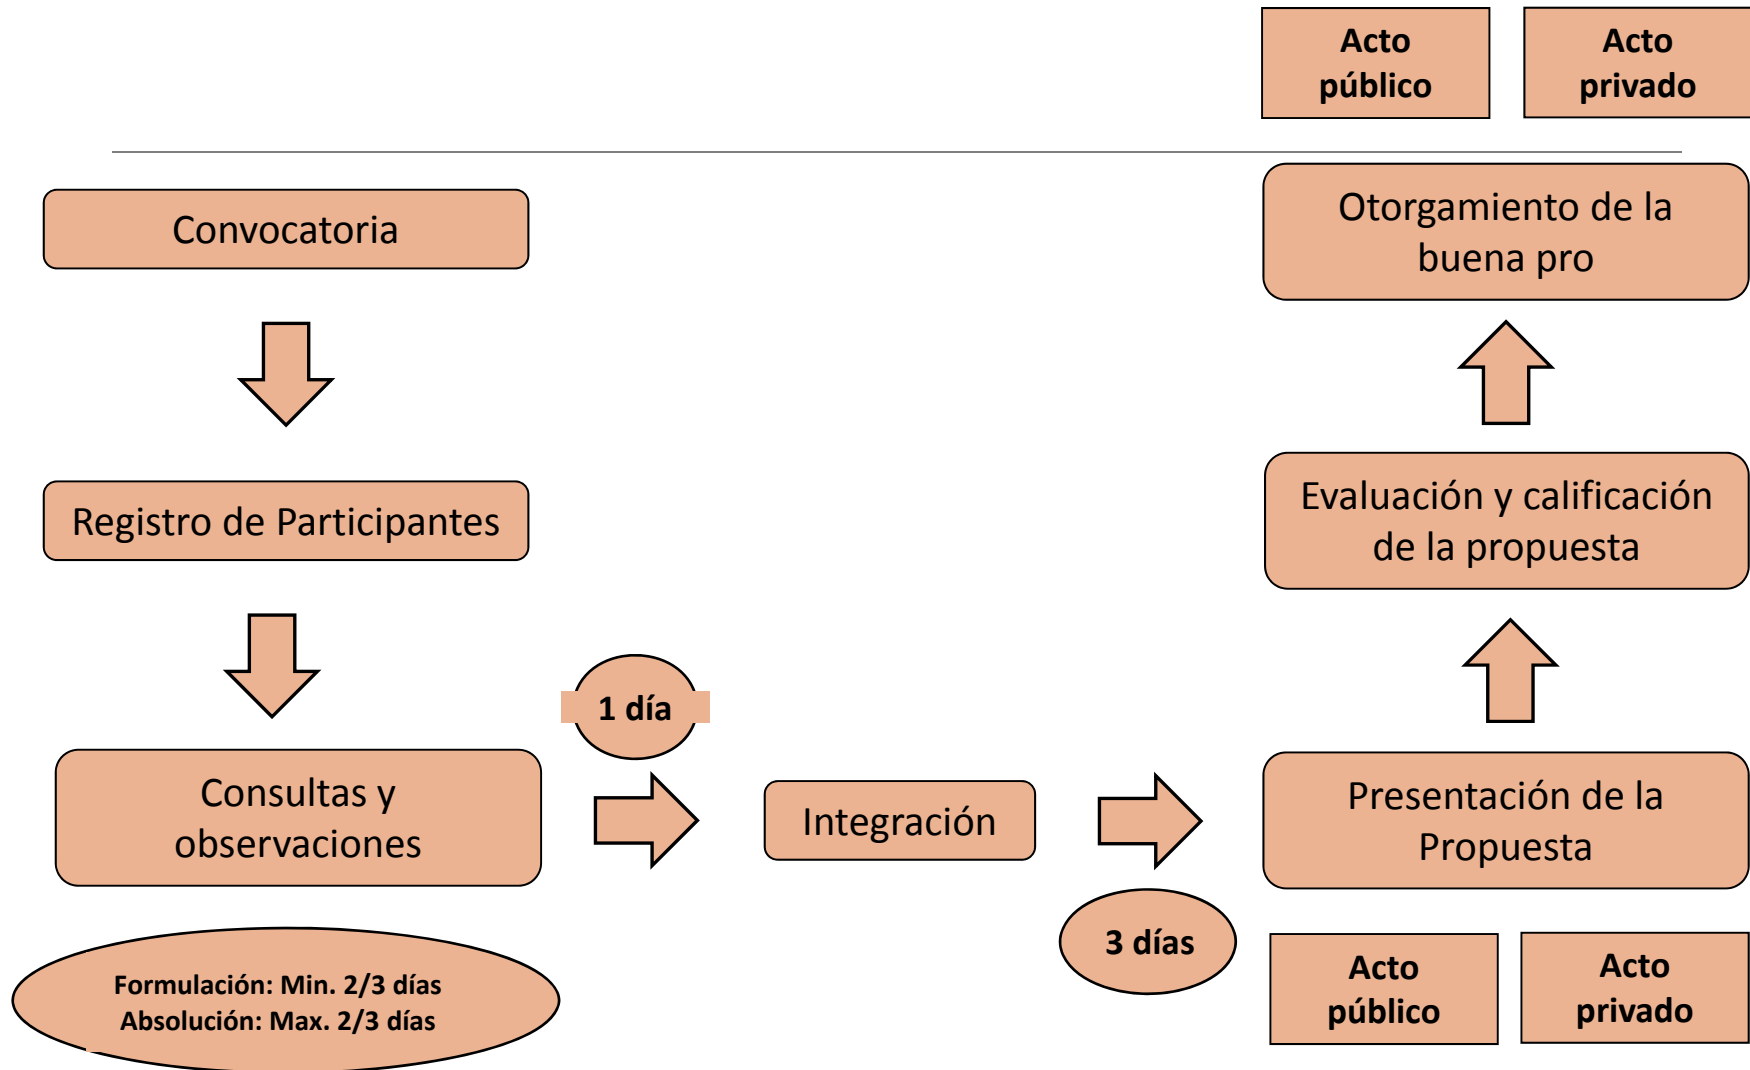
Acto público

Acto privado

Convocatoria

Otorgamiento de la buena pro

Registro de Participantes

Evaluación y calificación de la propuesta

1 día

Consultas y observaciones

Integración

Presentación de la Propuesta

3 días

Formulación: Min. 2/3 días
Absolución: Max. 2/3 días

Acto público

Acto privado